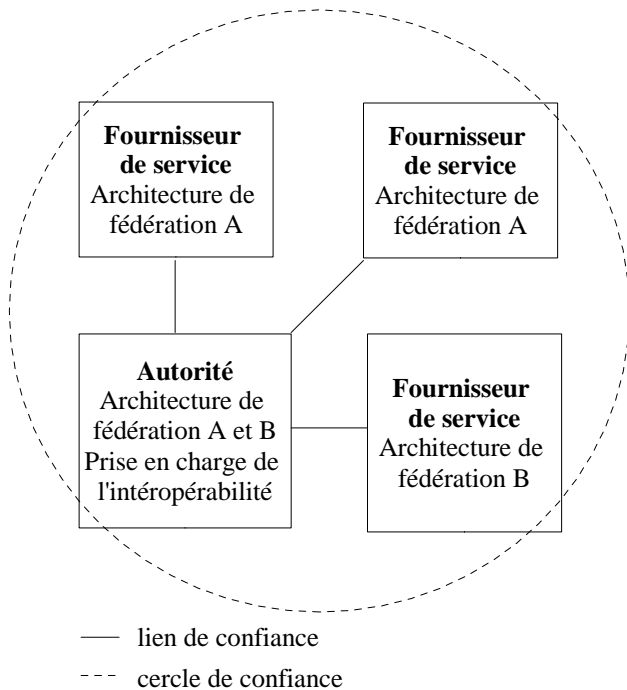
**Fournisseur de service**
Architecture de fédération A

**Fournisseur de service**
Architecture de fédération A

**Autorité**
Architecture de fédération A et B
Prise en charge de l'intéropérabilité

**Fournisseur de service**
Architecture de fédération B

lien de confiance

cercle de confiance